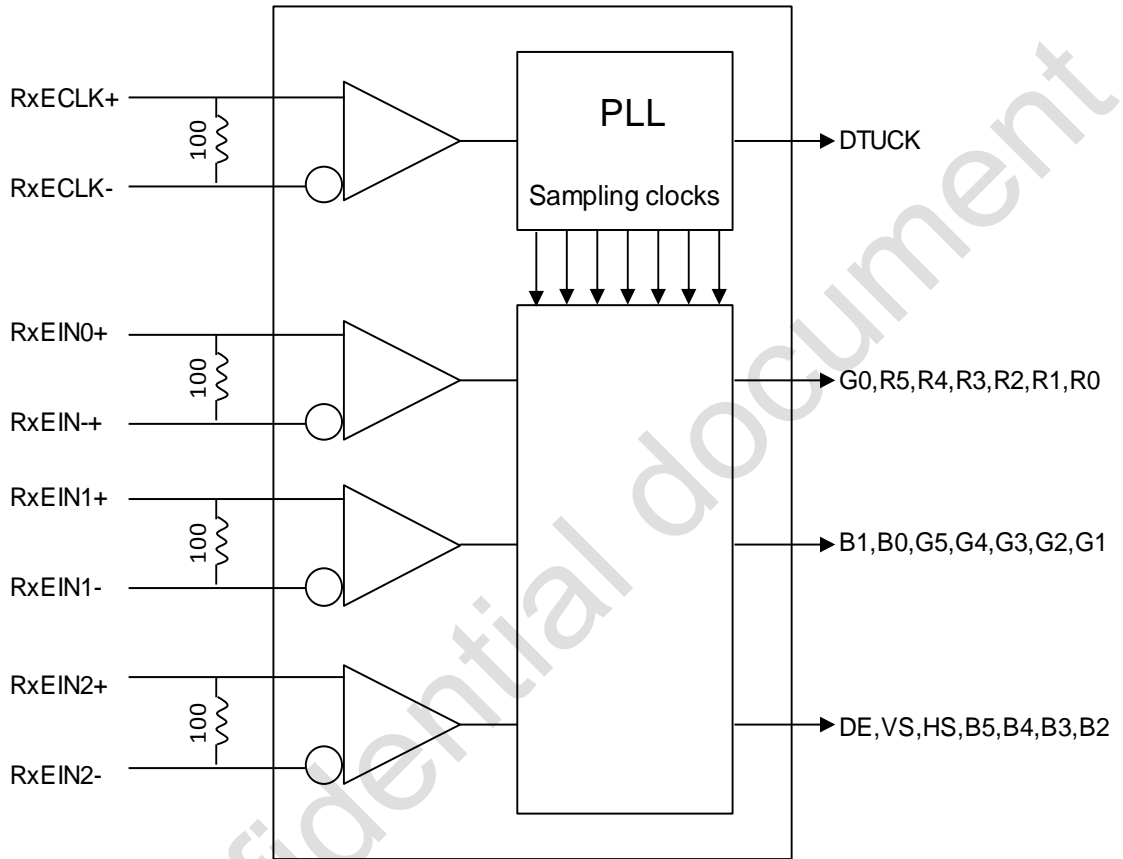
RxECLK+

100

RxECLK-

PLL

Sampling clocks

DTUCK

RxEIN0+

100

RxEIN-+

G0,R5,R4,R3,R2,R1,R0

RxEIN1+

100

RxEIN1-

B1,B0,G5,G4,G3,G2,G1

RxEIN2+

100

RxEIN2-

DE,VS,HS,B5,B4,B3,B2

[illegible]idential document